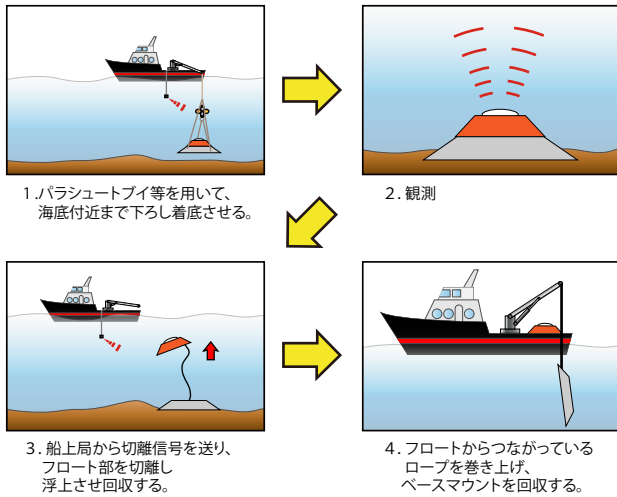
1.パラシュートブイ等を用いて、海底付近まで下ろし着底させる。

2. 観測

3. 船上局から切離信号を送り、フロート部を切離し浮上させ回収する。

4. フロートからつながっているロープを巻き上げ、ベースマウントを回収する。